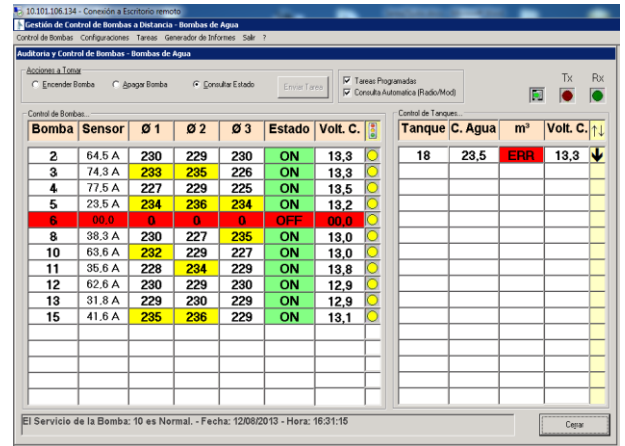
10.101.106.134 - Conexión a Escritorio remoto

Gestión de Control de Bombas a Distancia - Bombas de Agua

Control de Bombas Configuraciones Tareas Generador de Informes Salir ?

Auditoria y Control de Bombas - Bombas de Agua

Acciones a Tomar
Encender Bomba
Apagar Bomba
Consultar Estado
Enviar Tarea

Tareas Programadas
Consulta Automatica (Radio/Mod)

Tx
Rx

Control de Bombas...

| Bomba | Sensor | Ø 1 | Ø 2 | Ø 3 | Estado | Volt. C. | |
|---|---|---|---|---|---|---|---|
| 2 | 64,5 A | 230 | 229 | 230 | ON | 13,3 | |
| 3 | 74,3 A | 233 | 235 | 226 | ON | 13,3 | |
| 4 | 77,5 A | 227 | 229 | 225 | ON | 13,5 | |
| 5 | 23,5 A | 234 | 236 | 234 | ON | 13,2 | |
| 6 | 00,0 | 0 | 0 | 0 | OFF | 00,0 | |
| 8 | 38,3 A | 230 | 227 | 235 | ON | 13,0 | |
| 10 | 63,6 A | 232 | 229 | 227 | ON | 13,0 | |
| 11 | 35,6 A | 228 | 234 | 229 | ON | 13,8 | |
| 12 | 62,6 A | 230 | 229 | 230 | ON | 12,9 | |
| 13 | 31,8 A | 229 | 230 | 229 | ON | 12,9 | |
| 15 | 41,6 A | 235 | 236 | 229 | ON | 13,1 | |

Control de Tanques...

| Tanque | C. Agua | m³ | Volt. C. | ↑↓ |
|---|---|---|---|---|
| 18 | 23,5 | ERR | 13,3 | ↓ |

El Servicio de la Bomba: 10 es Normal. - Fecha: 12/08/2013 - Hora: 16:31:15

Cerrar